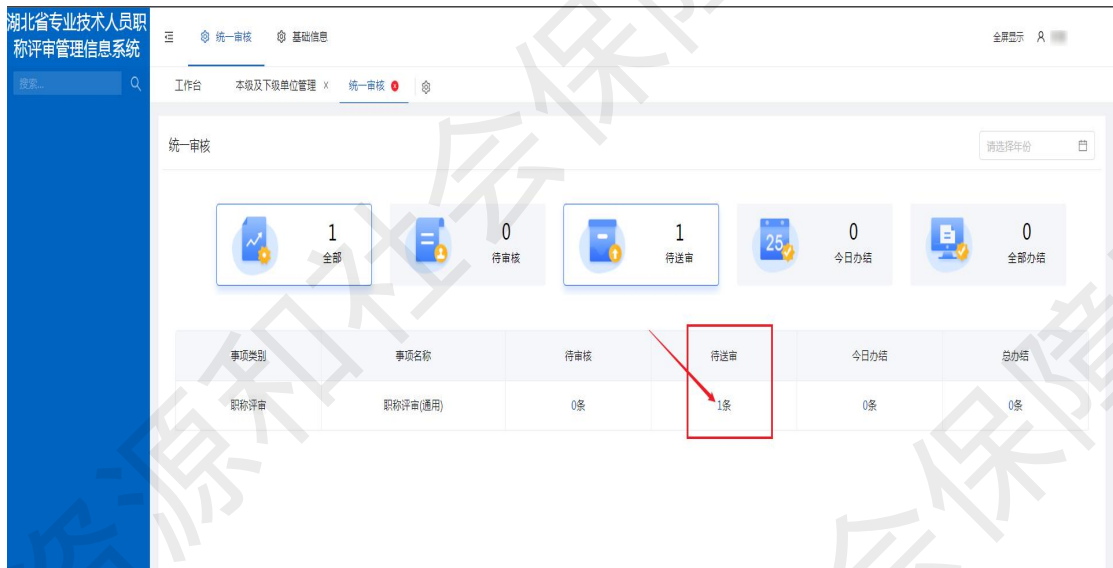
湖北省专业技术人员职称评审管理信息系统

搜索...

统一审核　基础信息

全屏显示

工作台　本级及下级单位管理 X　统一审核

统一审核

请选择年份

1 全部

0 待审核

1 待送审

25

0 今日办结

0 全部办结

| 事项类别 | 事项名称 | 待审核 | 待送审 | 今日办结 | 总办结 |
|---|---|---|---|---|---|
| 职称评审 | 职称评审(通用) | 0条 | 1条 | 0条 | 0条 |

源和社会保障

会保障